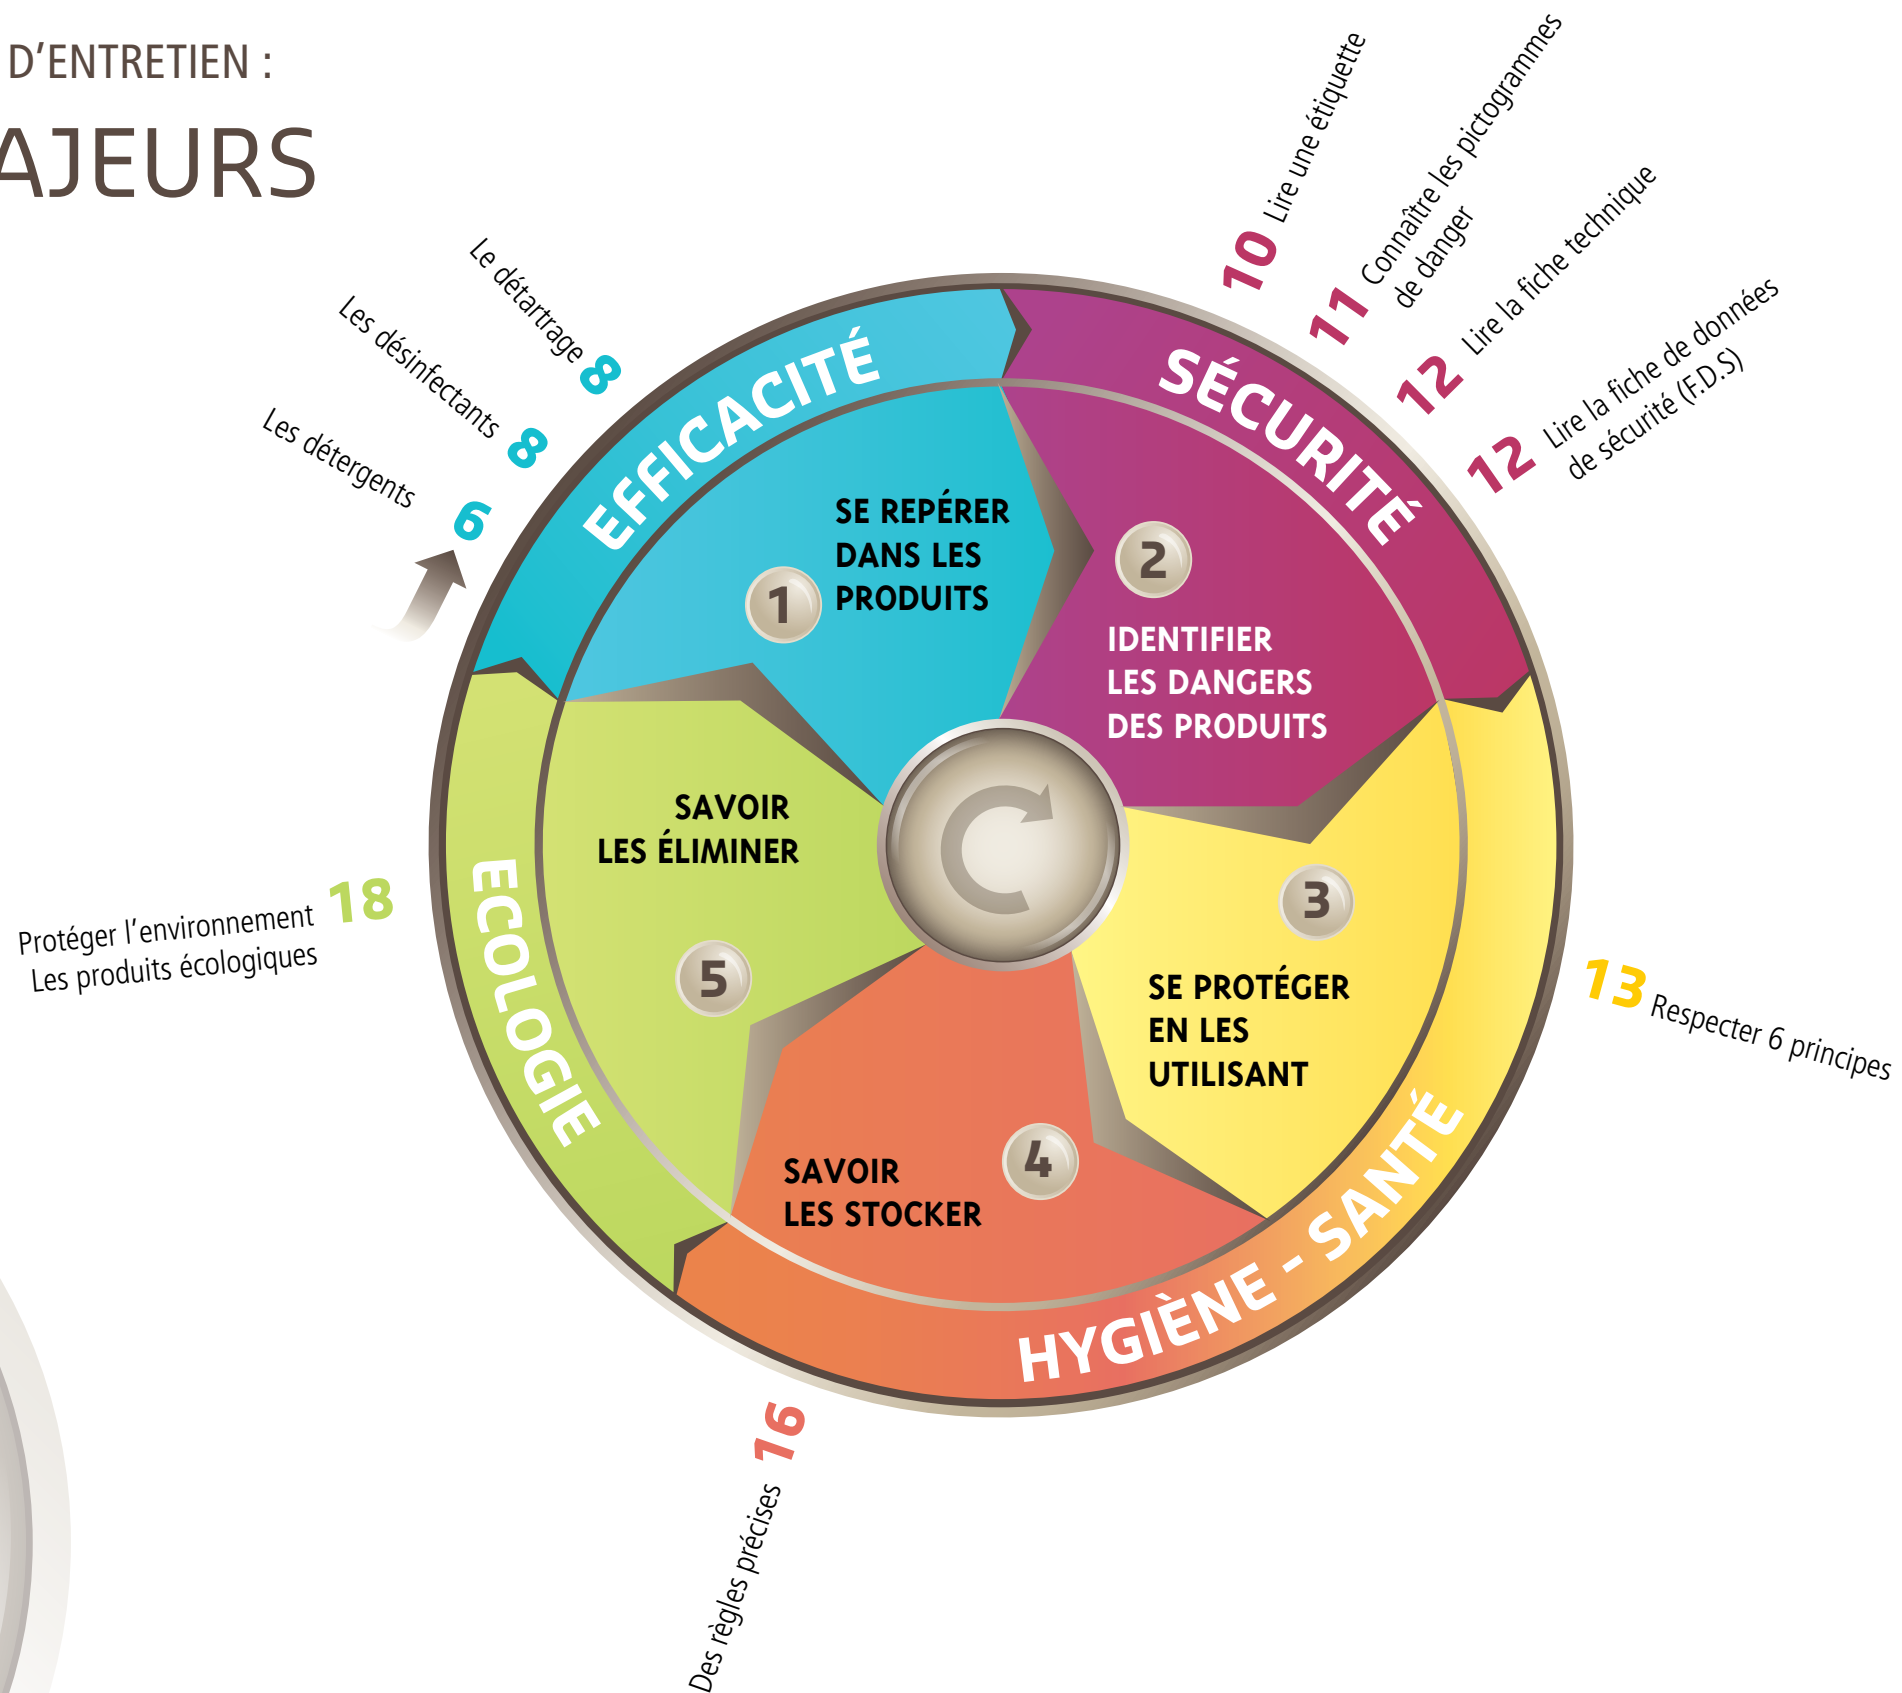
D'ENTRETIEN :
AJEURS

Le détartrage 8
Les désinfectants 8
Les détergents 6

10 Lire une étiquette
11 Connaître les pictogrammes de danger
12 Lire la fiche technique
12 Lire la fiche de données de sécurité (F.D.S)

EFFICACITÉ
SÉCURITÉ

1 SE REPÉRER DANS LES PRODUITS

2 IDENTIFIER LES DANGERS DES PRODUITS

SAVOIR LES ÉLIMINER 5

3 SE PROTÉGER EN LES UTILISANT

SAVOIR LES STOCKER 4

ECOLOGIE

Protéger l'environnement
Les produits écologiques 18

13 Respecter 6 principes

HYGIÈNE - SANTÉ

16 Des règles précises